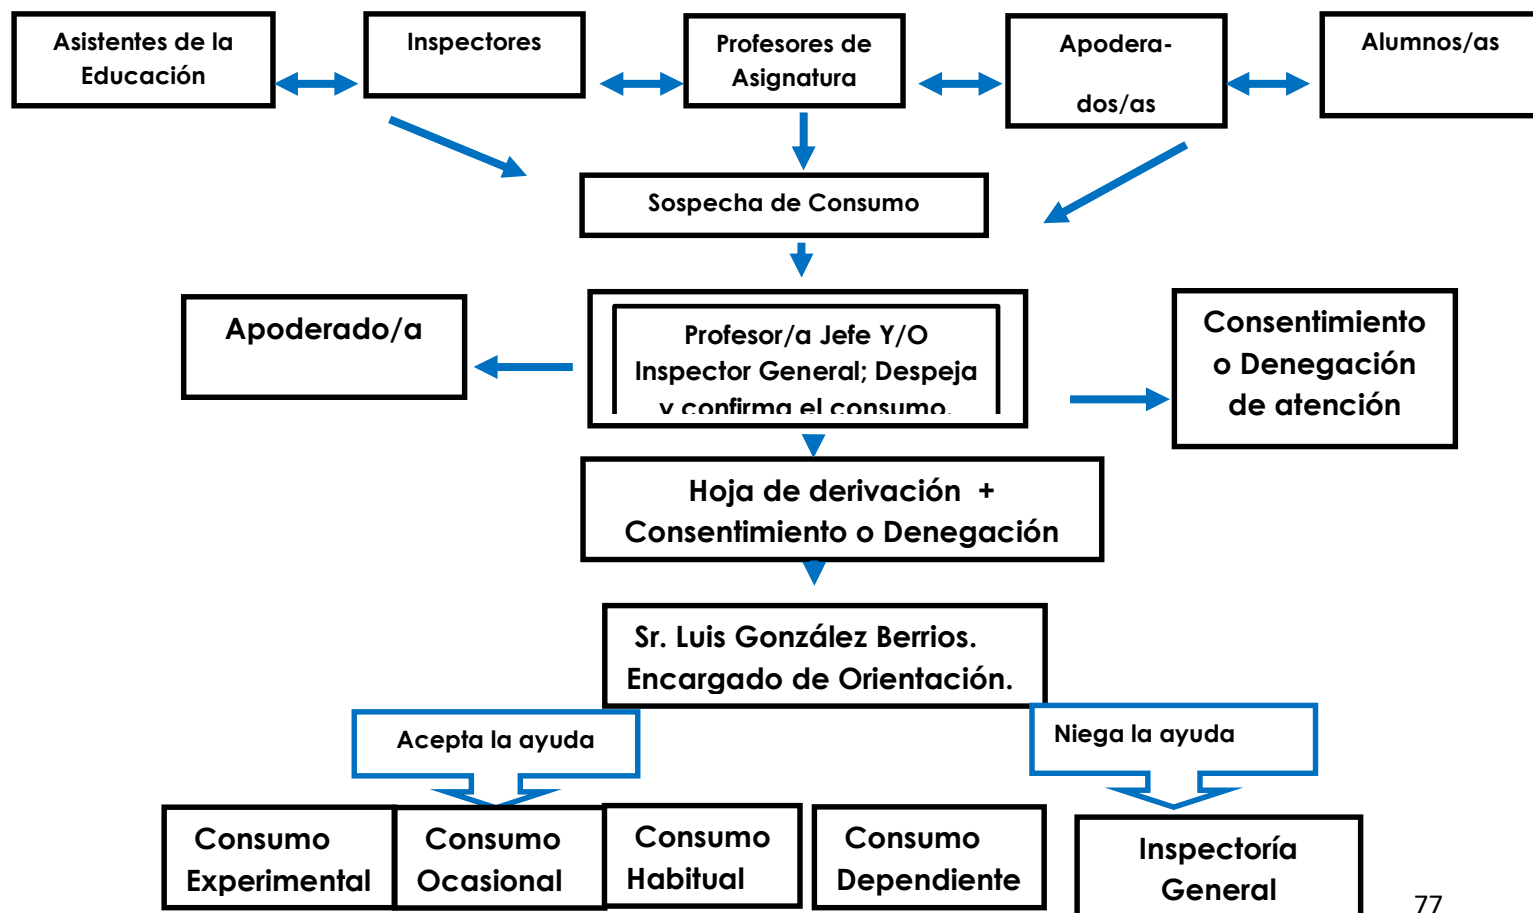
Asistentes de la Educación

Inspectores

Profesores de Asignatura

Apodera-

dos/as

Alumnos/as

Sospecha de Consumo

Apoderado/a

Profesor/a Jefe Y/O Inspector General; Despeja y confirma el consumo.

Consentimiento o Denegación de atención

Hoja de derivación + Consentimiento o Denegación

Sr. Luis González Berrios. Encargado de Orientación.

Acepta la ayuda

Niega la ayuda

Consumo Experimental

Consumo Ocasional

Consumo Habitual

Consumo Dependiente

Inspectoría General

77